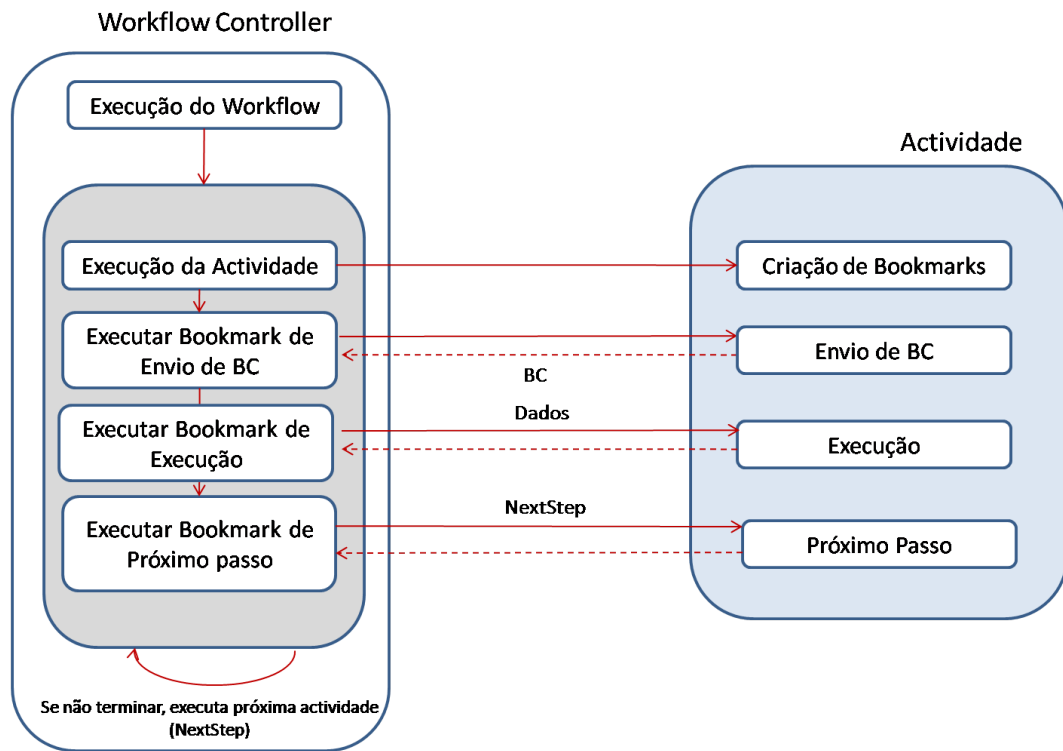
Workflow Controller

Execução do Workflow

Execução da Actividade

Executar Bookmark de Envio de BC

Executar Bookmark de Execução

Executar Bookmark de Próximo passo

Se não terminar, executa próxima actividade (NextStep)

Actividade

Criação de Bookmarks

Envio de BC

BC

Dados

Execução

NextStep

Próximo Passo